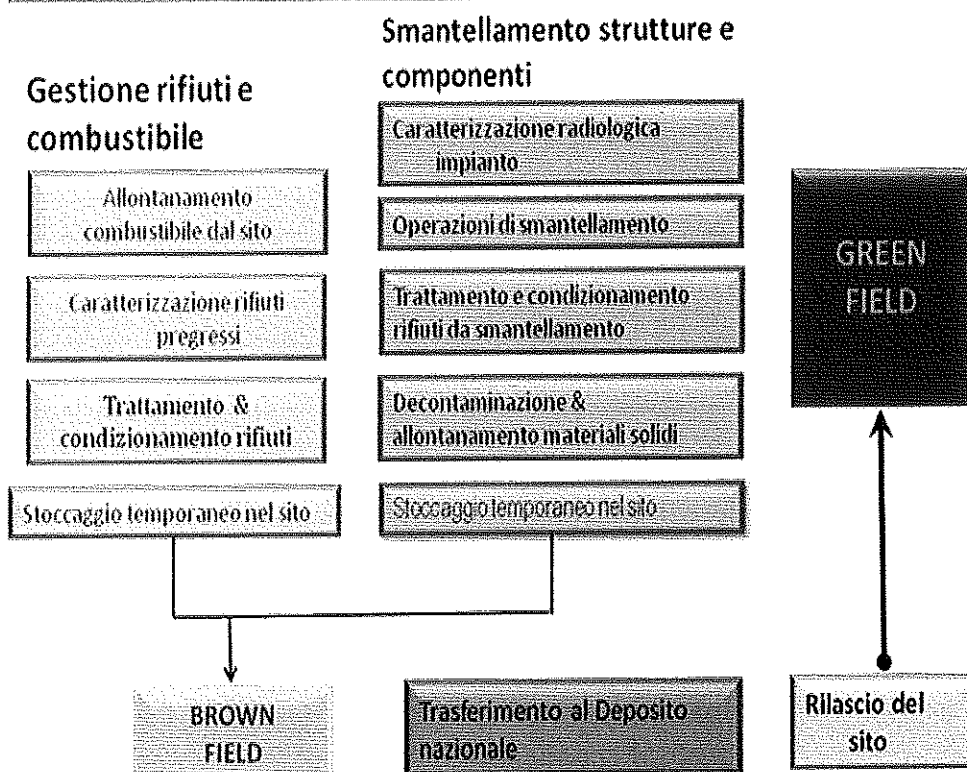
Gestione rifiuti e combustibile

Allontanamento combustibile dal sito

Caratterizzazione rifiuti pregressi

Trattamento & condizionamento rifiuti

Stoccaggio temporaneo nel sito

Smantellamento strutture e componenti

Caratterizzazione radiologica impianto

Operazioni di smantellamento

Trattamento e condizionamento rifiuti da smantellamento

Decontaminazione & allontanamento materiali solidi

Stoccaggio temporaneo nel sito

GREEN FIELD

BROWN FIELD

Trasferimento al Deposito nazionale

Rilascio del sito